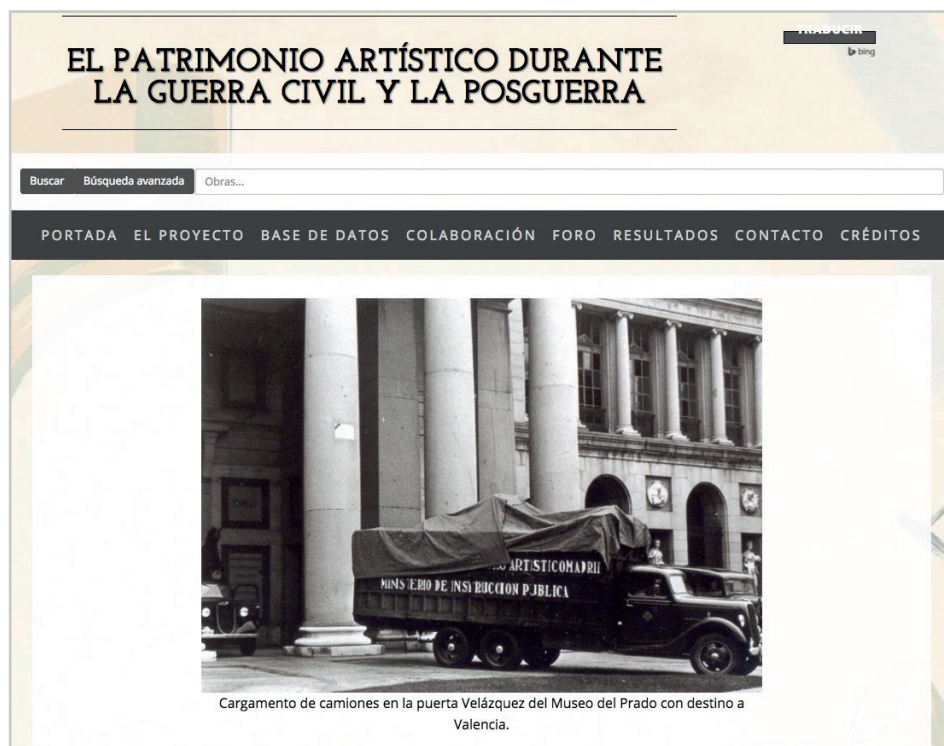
EL PATRIMONIO ARTÍSTICO DURANTE LA GUERRA CIVIL Y LA POSGUERRA

TRADUCIR
bing

Buscar Búsqueda avanzada Obras...

PORTADA EL PROYECTO BASE DE DATOS COLABORACIÓN FORO RESULTADOS CONTACTO CRÉDITOS

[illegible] ARTISTICO MADRI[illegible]
MINISTERIO DE INSTRUCCION PUBLICA

Cargamento de camiones en la puerta Velázquez del Museo del Prado con destino a Valencia.